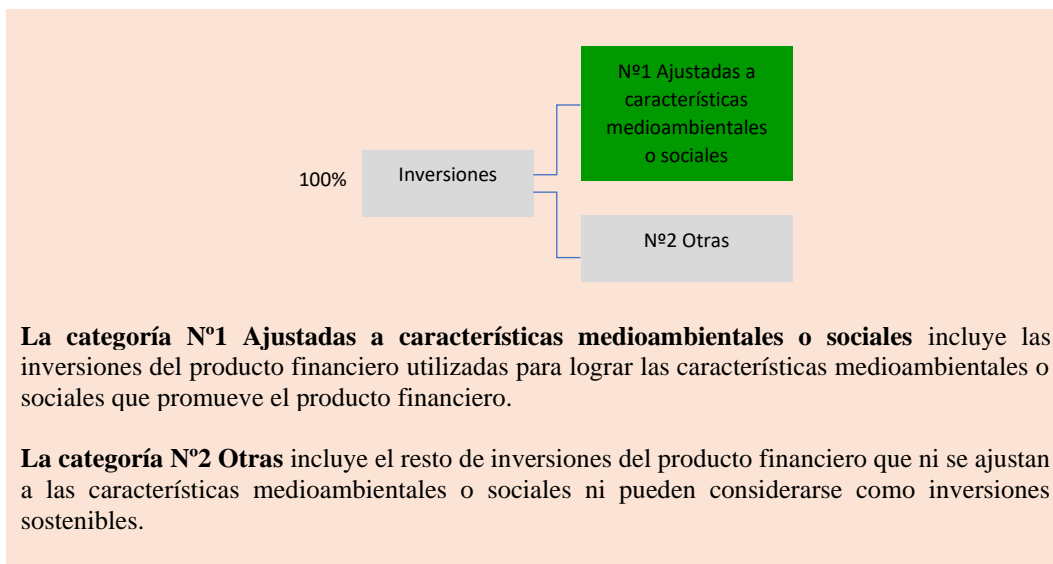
100%

Inversiones

Nº1 Ajustadas a características medioambientales o sociales

Nº2 Otras

**La categoría Nº1 Ajustadas a características medioambientales o sociales** incluye las inversiones del producto financiero utilizadas para lograr las características medioambientales o sociales que promueve el producto financiero.

**La categoría Nº2 Otras** incluye el resto de inversiones del producto financiero que ni se ajustan a las características medioambientales o sociales ni pueden considerarse como inversiones sostenibles.